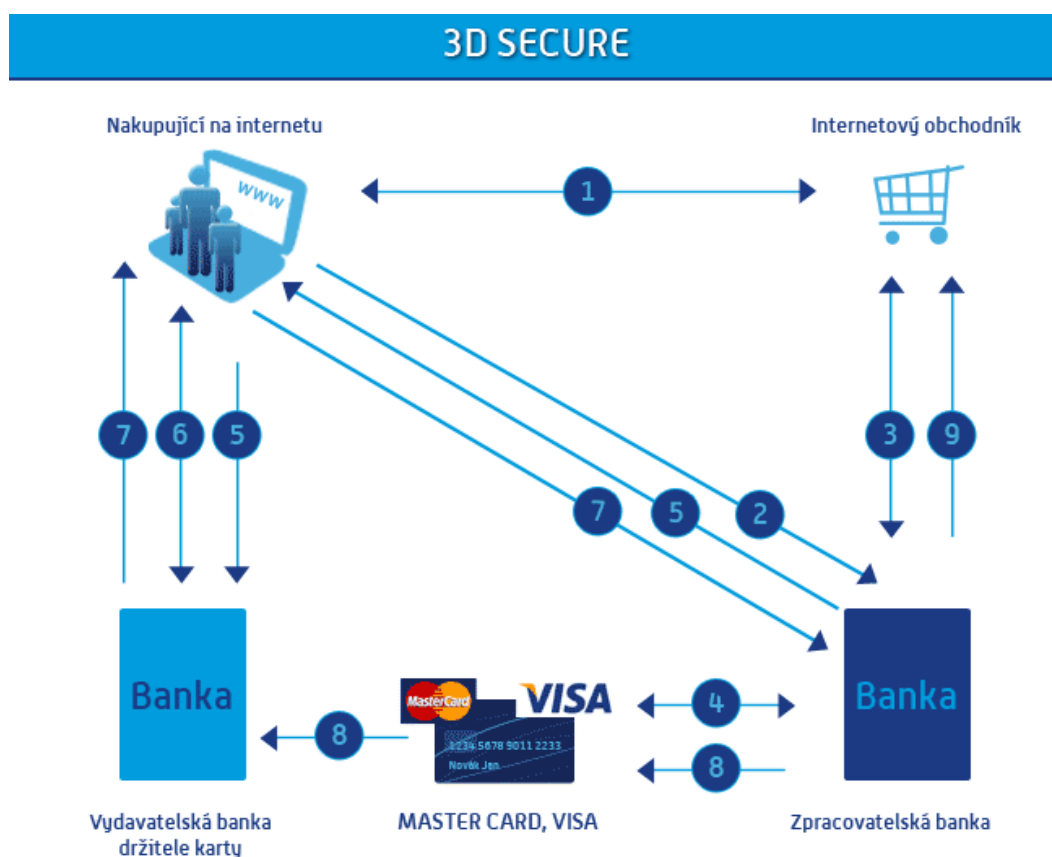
3D SECURE

Nakupující na internetu

Internetový obchodník

www

1

7

6

5

3

9

7

5

2

Banka

MasterCard

VISA

1234 5678 9011 2233

Novák Jan

4

8

8

Banka

Vydavatelská banka držitele karty

MASTER CARD, VISA

Zpracovatelská banka